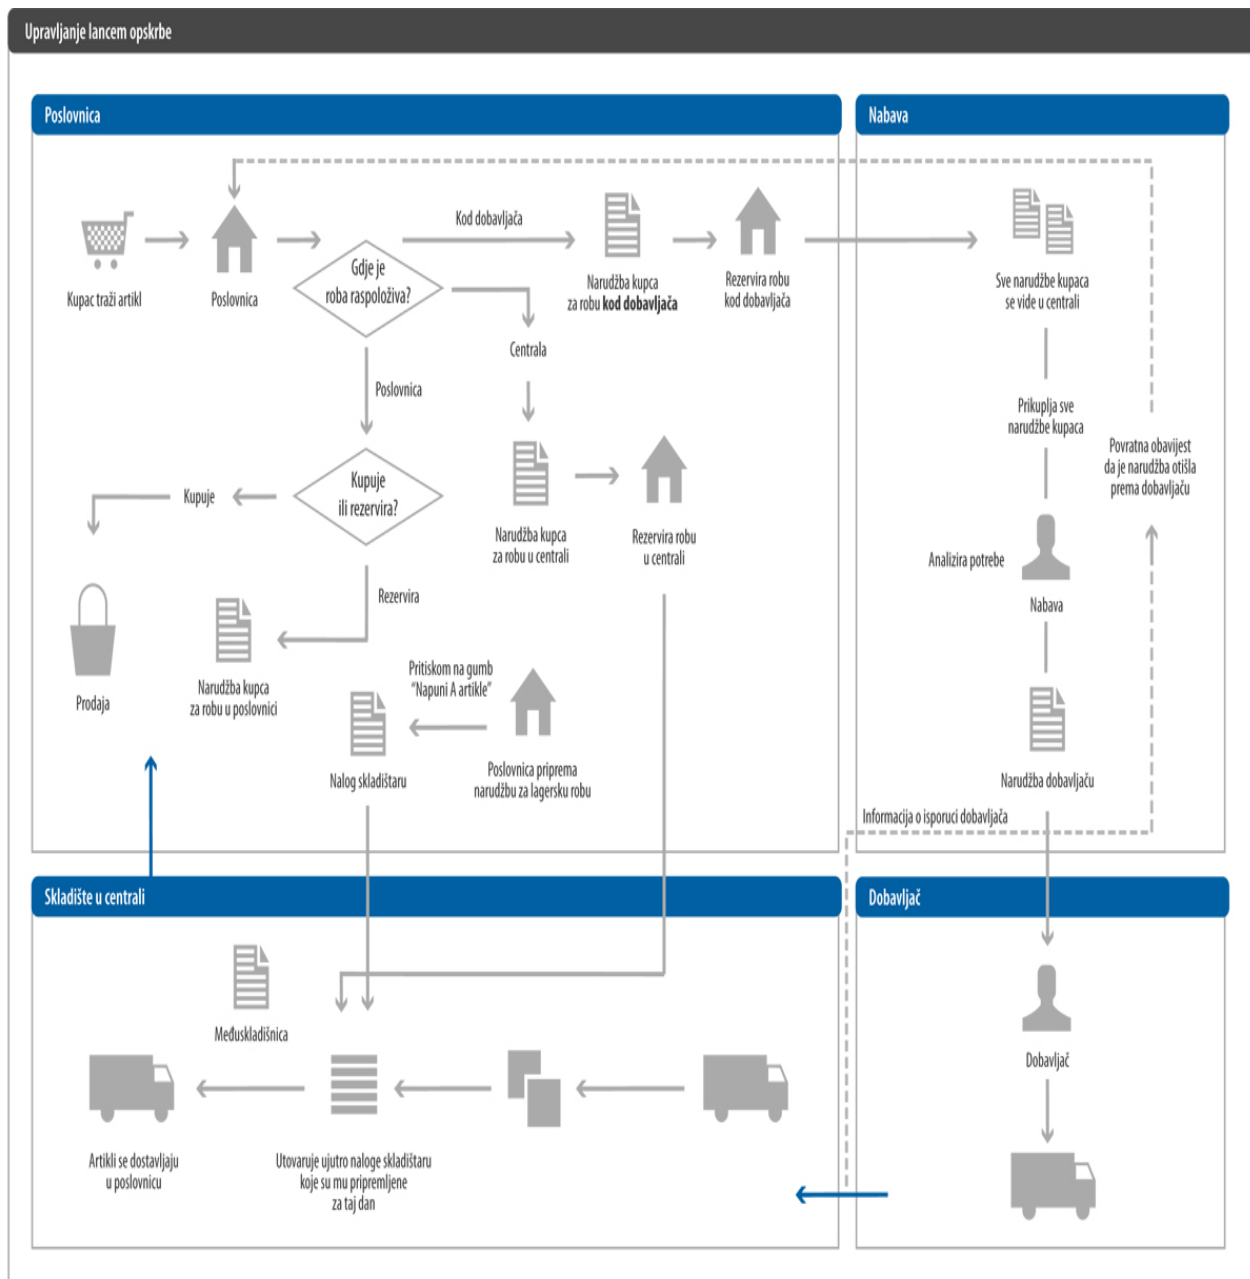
Upravljanje lancem opskrbe

Poslovnica

Nabava

Kupac traži artikl

Poslovnica

Gdje je roba raspoloživa?

Kod dobavljača

Narudžba kupca za robu **kod dobavljača**

Rezervira robu kod dobavljača

Sve narudžbe kupaca se vide u centrali

Centrala

Poslovnica

Prikuplja sve narudžbe kupaca

Povratna obavijest da je narudžba otišla prema dobavljaču

Kupuje

Kupuje ili rezervira?

Narudžba kupca za robu u centrali

Rezervira robu u centrali

Analizira potrebe

Nabava

Prodaja

Rezervira

Narudžba kupca za robu u poslovnici

Pritiskom na gumb "Napuni A artikle"

Nalog skladištaru

Poslovnica priprema narudžbu za lagersku robu

Narudžba dobavljaču

Informacija o isporuci dobavljača

Skladište u centrali

Dobavljač

Međuskladišnica

Dobavljač

Artikli se dostavljaju u poslovnicu

Utovaruje ujutro naloge skladištaru koje su mu pripremljene za taj dan